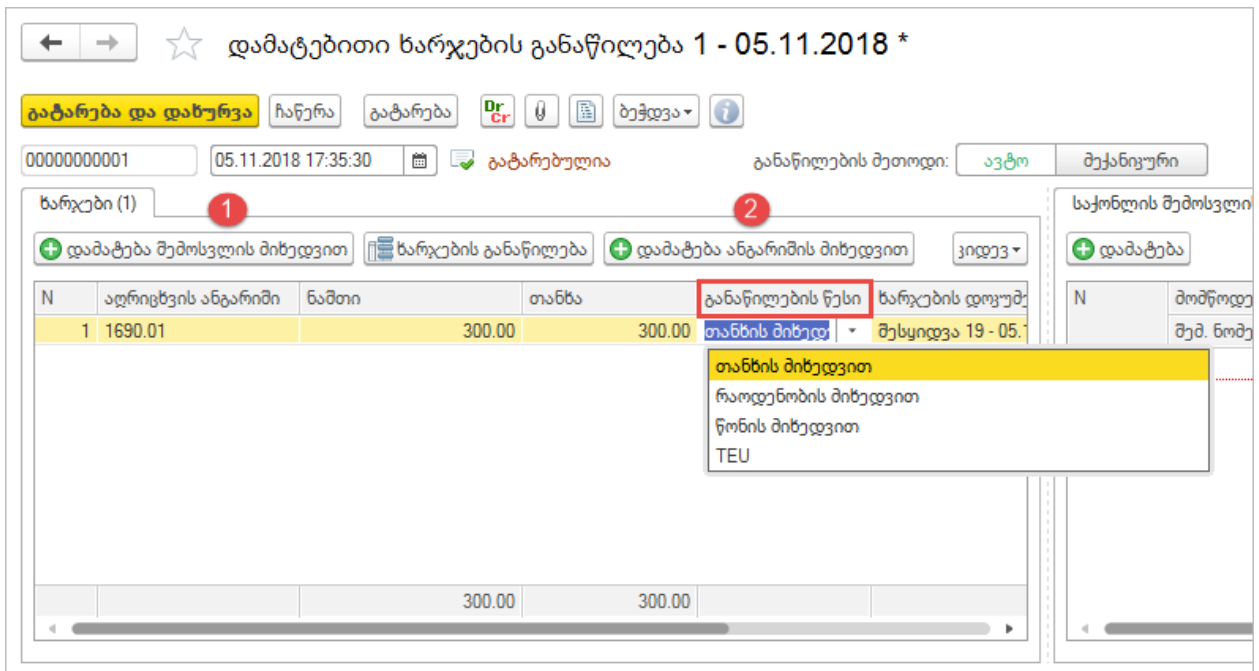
დამატებითი ხარჯების განაწილება 1 - 05.11.2018 *

გატარება და დახურვა | ჩაწერა | გატარება | Dr Cr | ბეჭდვა

0000000001 | 05.11.2018 17:35:30 | გატარებულია | განაწილების მეთოდი: | ავტო | მექანიკური

ხარჯები (1)

1

2

დამატება შემოსვლის მიხედვით | ხარჯების განაწილება | დამატება ანგარიშის მიხედვით | კიდევ

| N | აღრიცხვის ანგარიში | ნაშთი | თანხა | განაწილების წესი | ხარჯების დოკუმ |
|---|---|---|---|---|---|
| 1 | 1690.01 | 300.00 | 300.00 | თანხის მიხედ | შესყიდვა 19 - 05.1 |
| | | 300.00 | 300.00 | | |

თანხის მიხედვით
რაოდენობის მიხედვით
წონის მიხედვით
TEU

საქონლის შემოსვლი

დამატება

| N | მომწოდე |
|---|---|
| | შპ. ნომე |